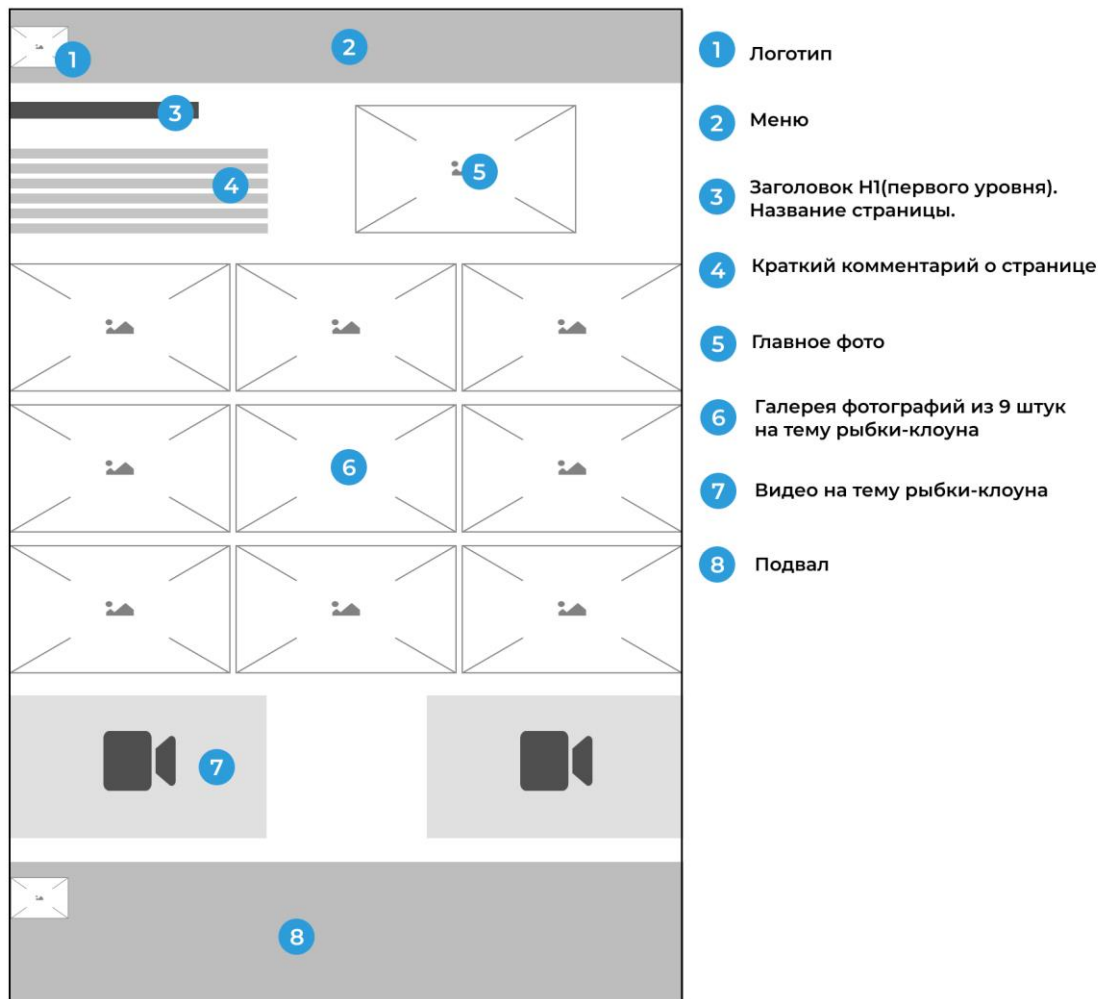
1 2 3 4 5 6 7 8

1 Логотип

2 Меню

3 Заголовок H1(первого уровня). Название страницы.

4 Краткий комментарий о странице

5 Главное фото

6 Галерея фотографий из 9 штук на тему рыбки-клоуна

7 Видео на тему рыбки-клоуна

8 Подвал